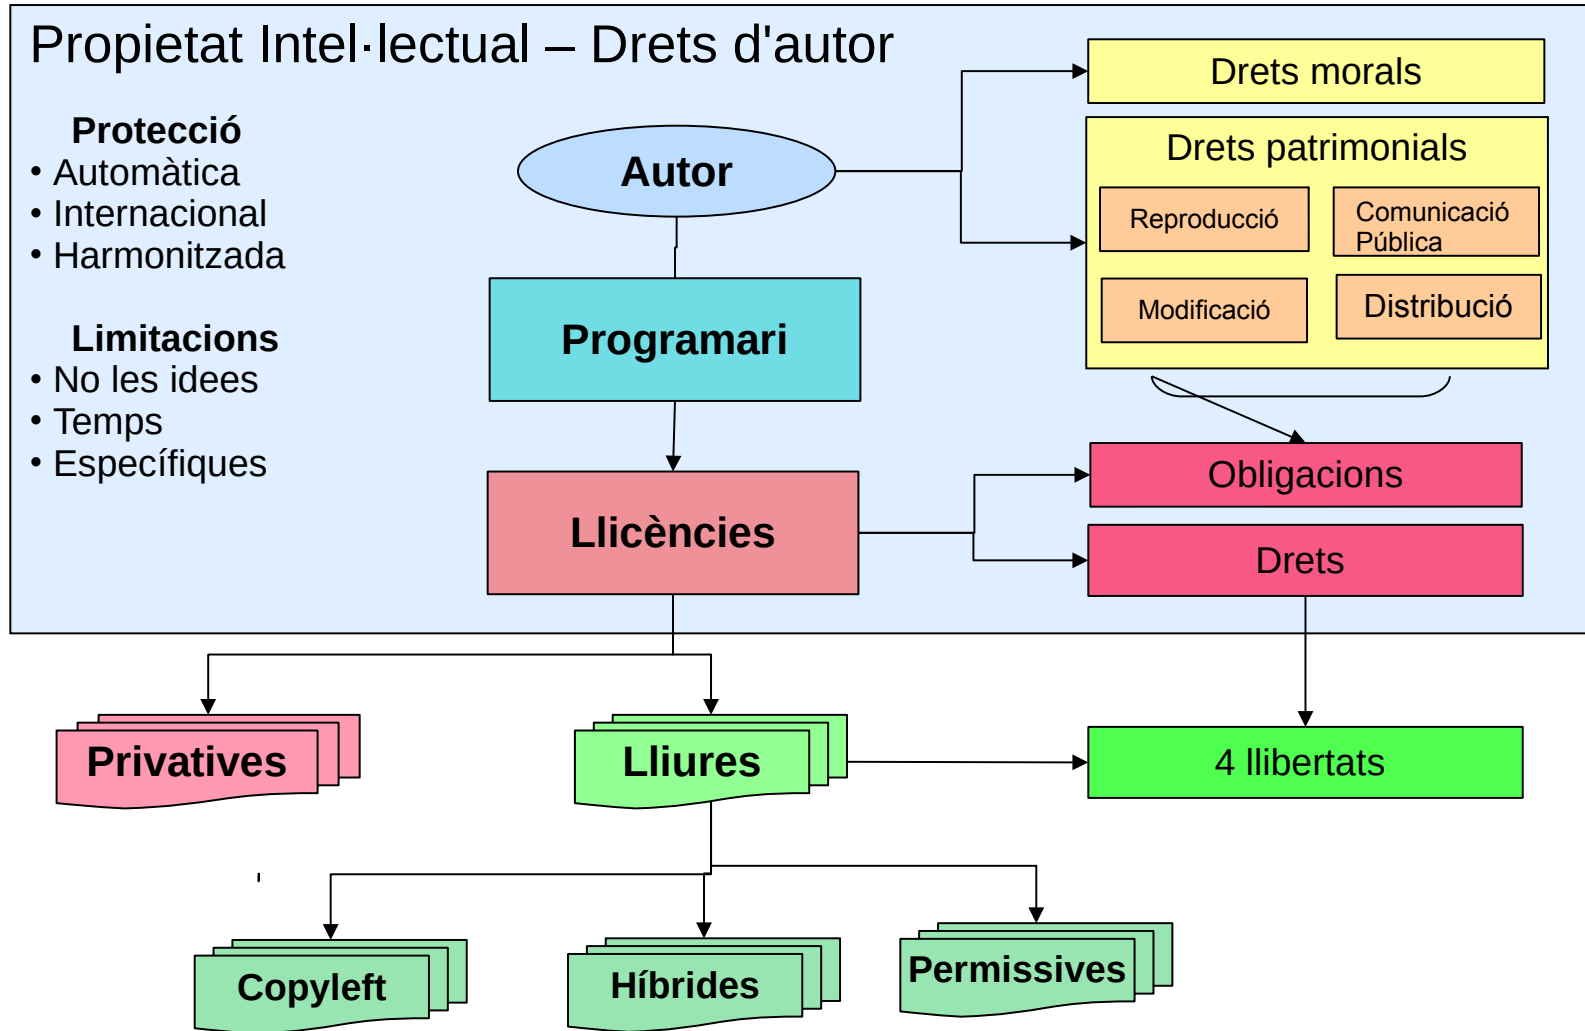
Propietat Intel·lectual – Drets d'autor

Protecció
• Automàtica
• Internacional
• Harmonitzada

Limitacions
• No les idees
• Temps
• Específiques

Autor

Programari

Llicències

Drets morals

Drets patrimonials

Reproducció

Comunicació Pública

Modificació

Distribució

Obligacions

Drets

Privatives

Lliures

4 llibertats

Copyleft

Híbrides

Permissives